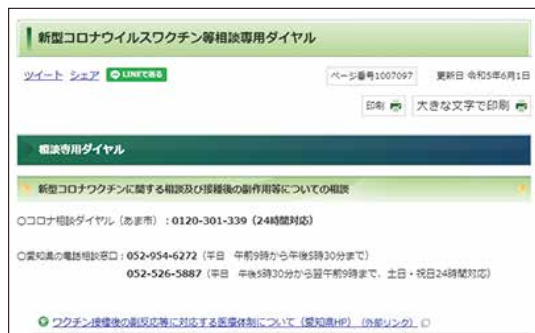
新型コロナウイルスワクチン等相談専用ダイヤル

ツイート シェア LINEで送る

ページ番号1007097 更新日 令和5年6月1日

印刷 大きな文字で印刷

相談専用ダイヤル

新型コロナワクチンに関する相談及び接種後の副作用等についての相談

○コロナ相談ダイヤル（あま市）：0120-301-339（24時間対応）

○愛知県の電話相談窓口：052-954-6272（平日 午前9時から午後5時30分まで）
052-526-5887（平日 午後5時30分から翌午前9時まで、土日・祝日24時間対応）

ワクチン接種後の副反応等に対応する医療体制について（愛知県HP）（外部リンク）